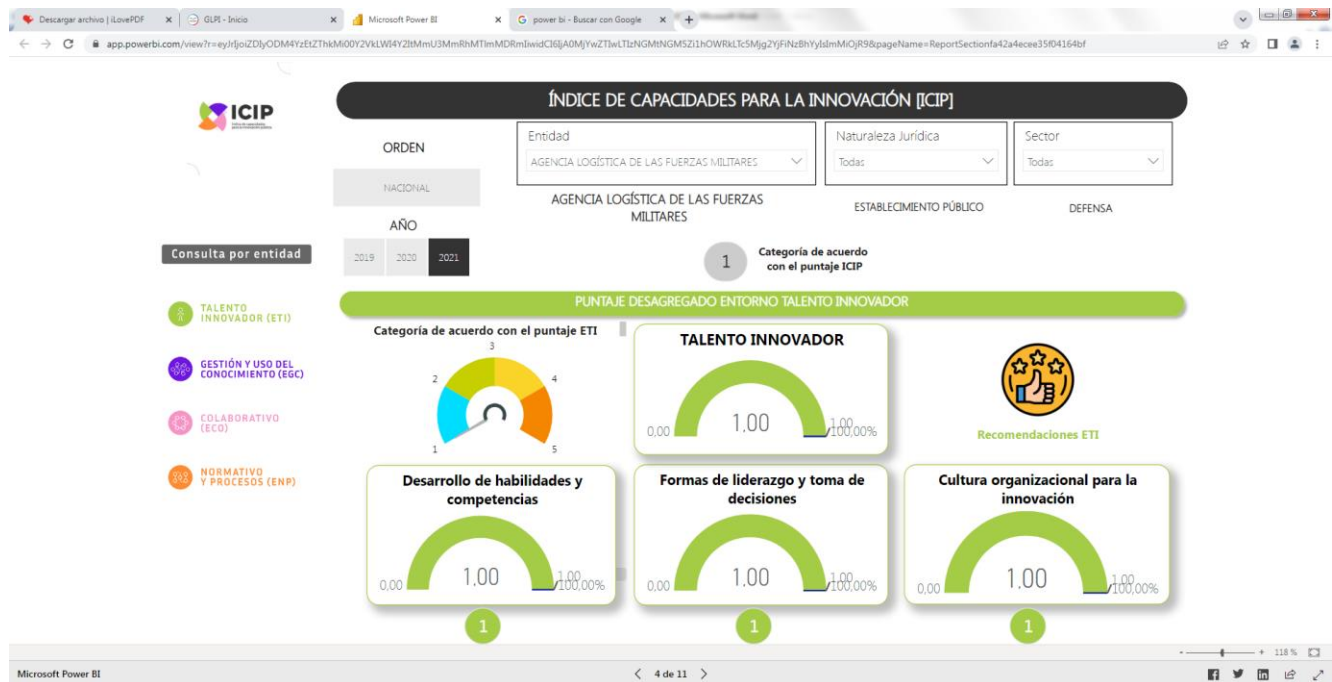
Descargar archivo | iLovePDF
GLPI - Inicio
Microsoft Power BI
power bi - Buscar con Google

app.powerbi.com/view?r=eyJrIjoiZDlyODM4YzEtZThkMi00Y2VkLWI4Y2ItMmU3MmRhMTImMDRmIiwidCI6IjA0MjYwZTIwLTIzNGMtNGM5Zi1hOWRkLTc5Mjg2YjFiNzBhYyIsImMiOjR9&pageName=ReportSectionfa42a4ecee35f04164bf

ICIP

ÍNDICE DE CAPACIDADES PARA LA INNOVACIÓN [ICIP]

ORDEN
NACIONAL
AÑO
2019 2020 2021

Entidad
AGENCIA LOGÍSTICA DE LAS FUERZAS MILITARES

Naturaleza Jurídica
Todas

Sector
Todas

AGENCIA LOGÍSTICA DE LAS FUERZAS MILITARES
ESTABLECIMIENTO PÚBLICO
DEFENSA

1 Categoría de acuerdo con el puntaje ICIP

Consulta por entidad

TALENTO INNOVADOR (ETI)
GESTIÓN Y USO DEL CONOCIMIENTO (EGC)
COLABORATIVO (ECO)
NORMATIVO Y PROCESOS (ENP)

PUNTAJE DESAGREGADO ENTORNO TALENTO INNOVADOR

Categoría de acuerdo con el puntaje ETI
1 2 3 4 5

TALENTO INNOVADOR
0,00 1,00 1,00 100,00%

Recomendaciones ETI

Desarrollo de habilidades y competencias
0,00 1,00 1,00 100,00%
1

Formas de liderazgo y toma de decisiones
0,00 1,00 1,00 100,00%
1

Cultura organizacional para la innovación
0,00 1,00 1,00 100,00%
1

Microsoft Power BI
4 de 11
118 %